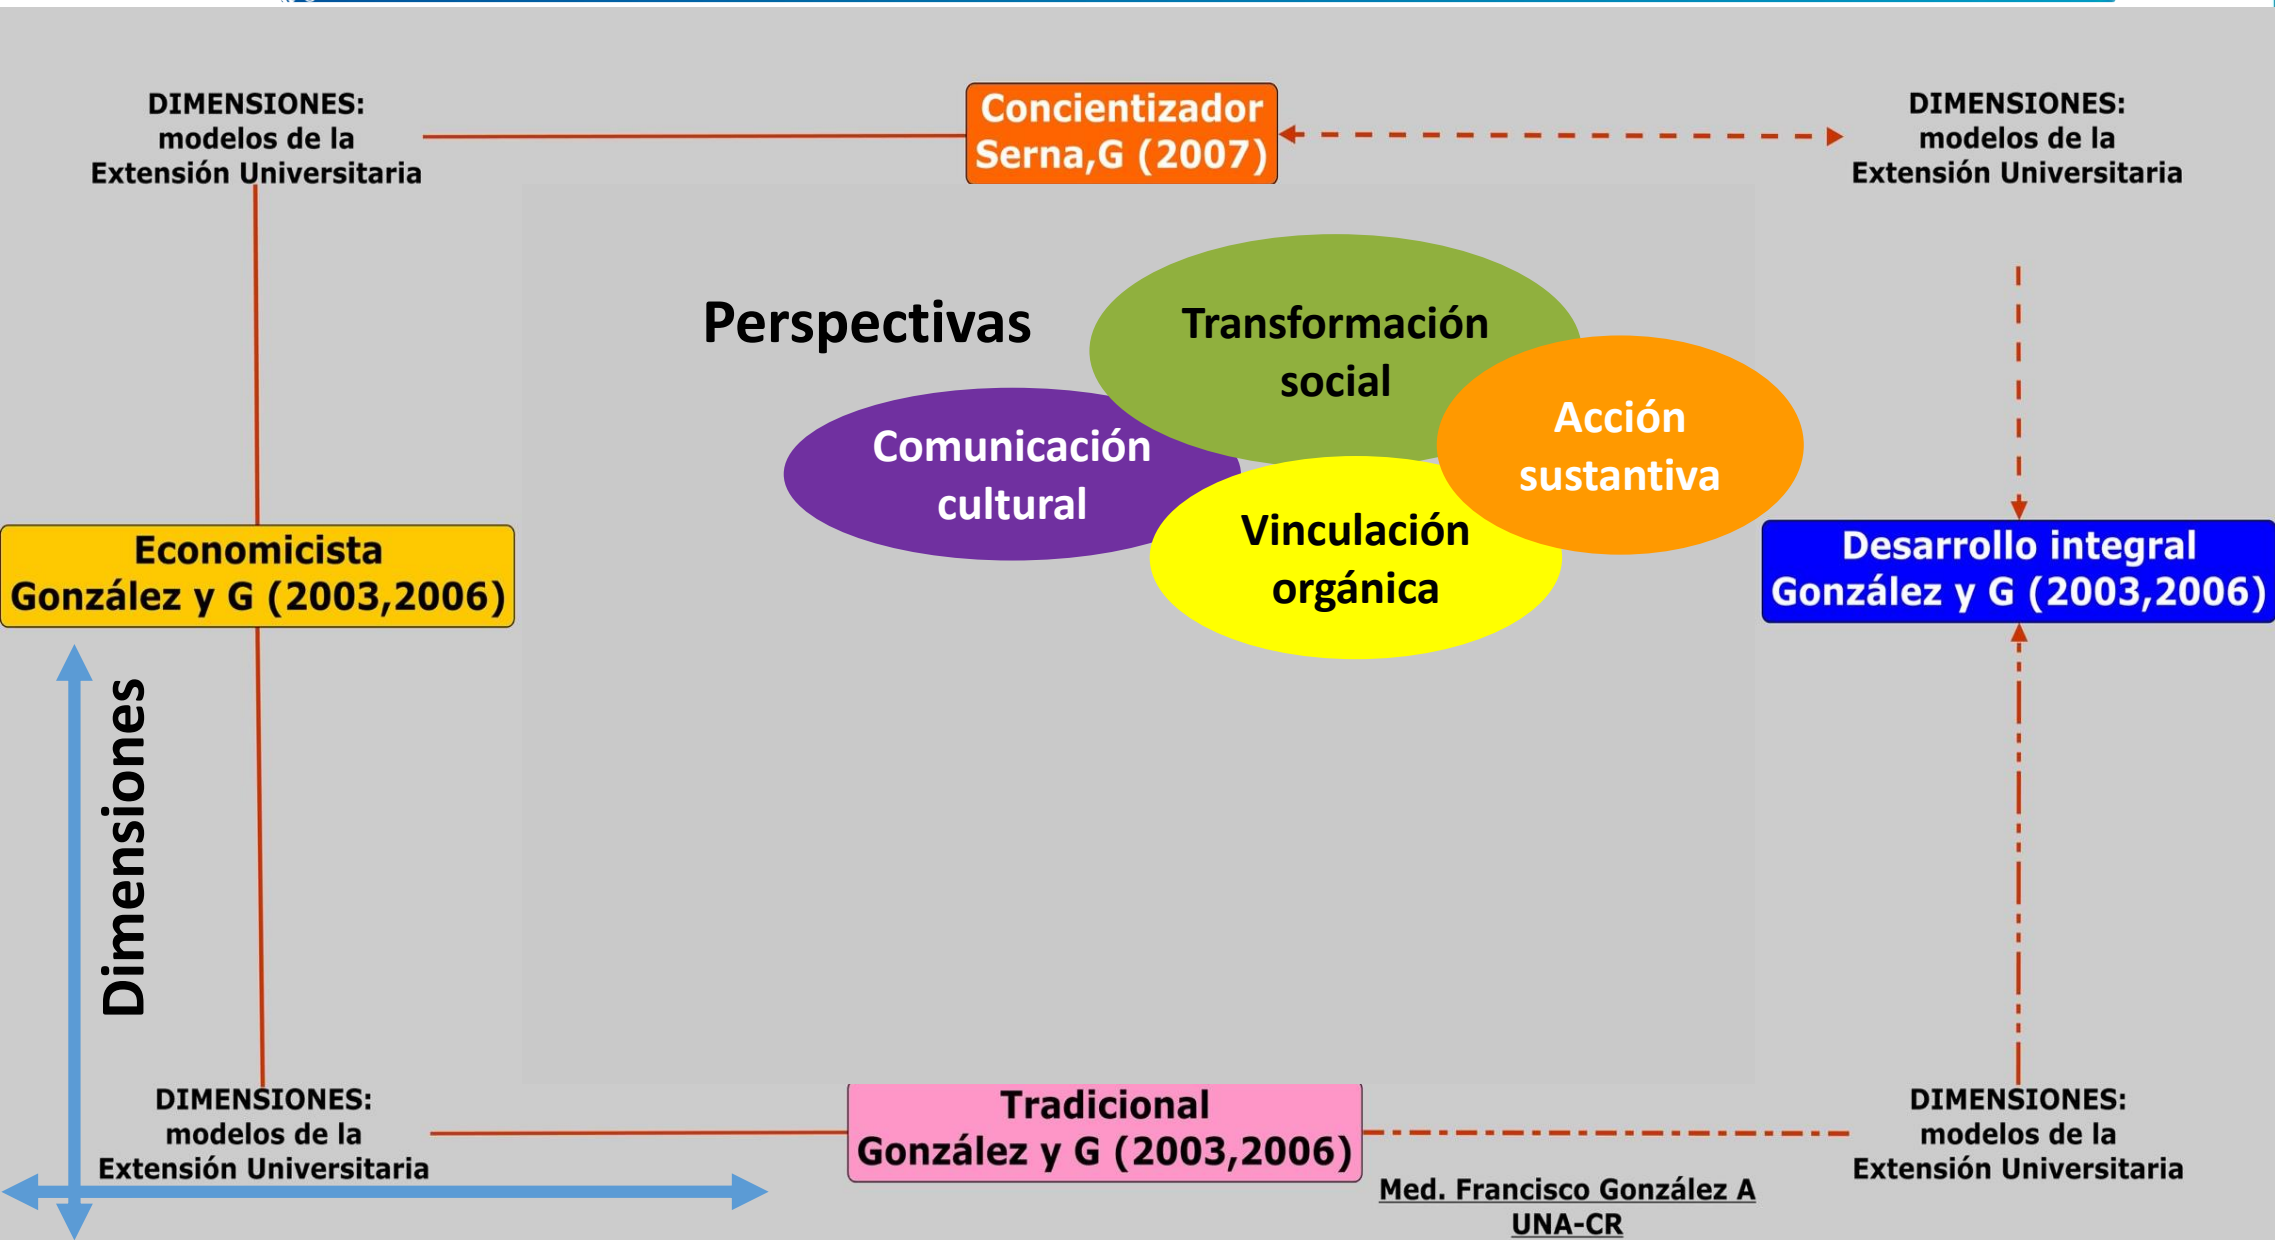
DIMENSIONES: modelos de la Extensión Universitaria

Concientizador
Serna,G (2007)

DIMENSIONES: modelos de la Extensión Universitaria

Perspectivas

Transformación social

Comunicación cultural

Acción sustantiva

Vinculación orgánica

Economicista
González y G (2003,2006)

Desarrollo integral
González y G (2003,2006)

Dimensiones

DIMENSIONES: modelos de la Extensión Universitaria

Tradicional
González y G (2003,2006)

DIMENSIONES: modelos de la Extensión Universitaria

Med. Francisco González A
UNA-CR